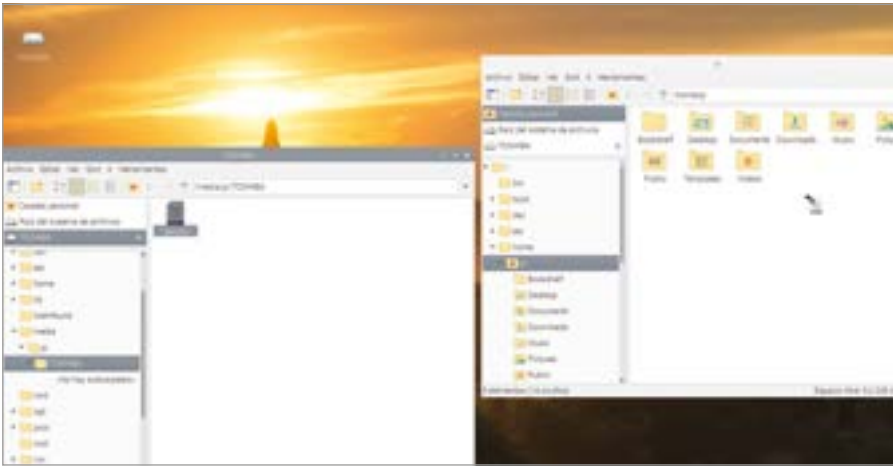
TOSHIBA

TOSHIBA

Archivo Editar Ver Ordenar Ir Herramientas

/media/pi/TOSHIBA

Carpeta personal

Raíz del sistema de archivos

TOSHIBA

bin

etc

home

lib

lost+found

media

pi

TOSHIBA

No hay subcarpetas

mnt

opt

proc

root

run

TOSHIBA

Archivo Editar Ver Ordenar Ir Herramientas

/home/pi

Carpeta personal

Raíz del sistema de archivos

TOSHIBA

/

bin

boot

dev

etc

home

pi

Bookshelf

Desktop

Documents

Downloads

Music

Pictures

Public

Bookshelf

Desktop

Documents

Downloads

Music

Pictures

Public

Templates

Videos

9 elementos (14 ocultos)

Espacio libre: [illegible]